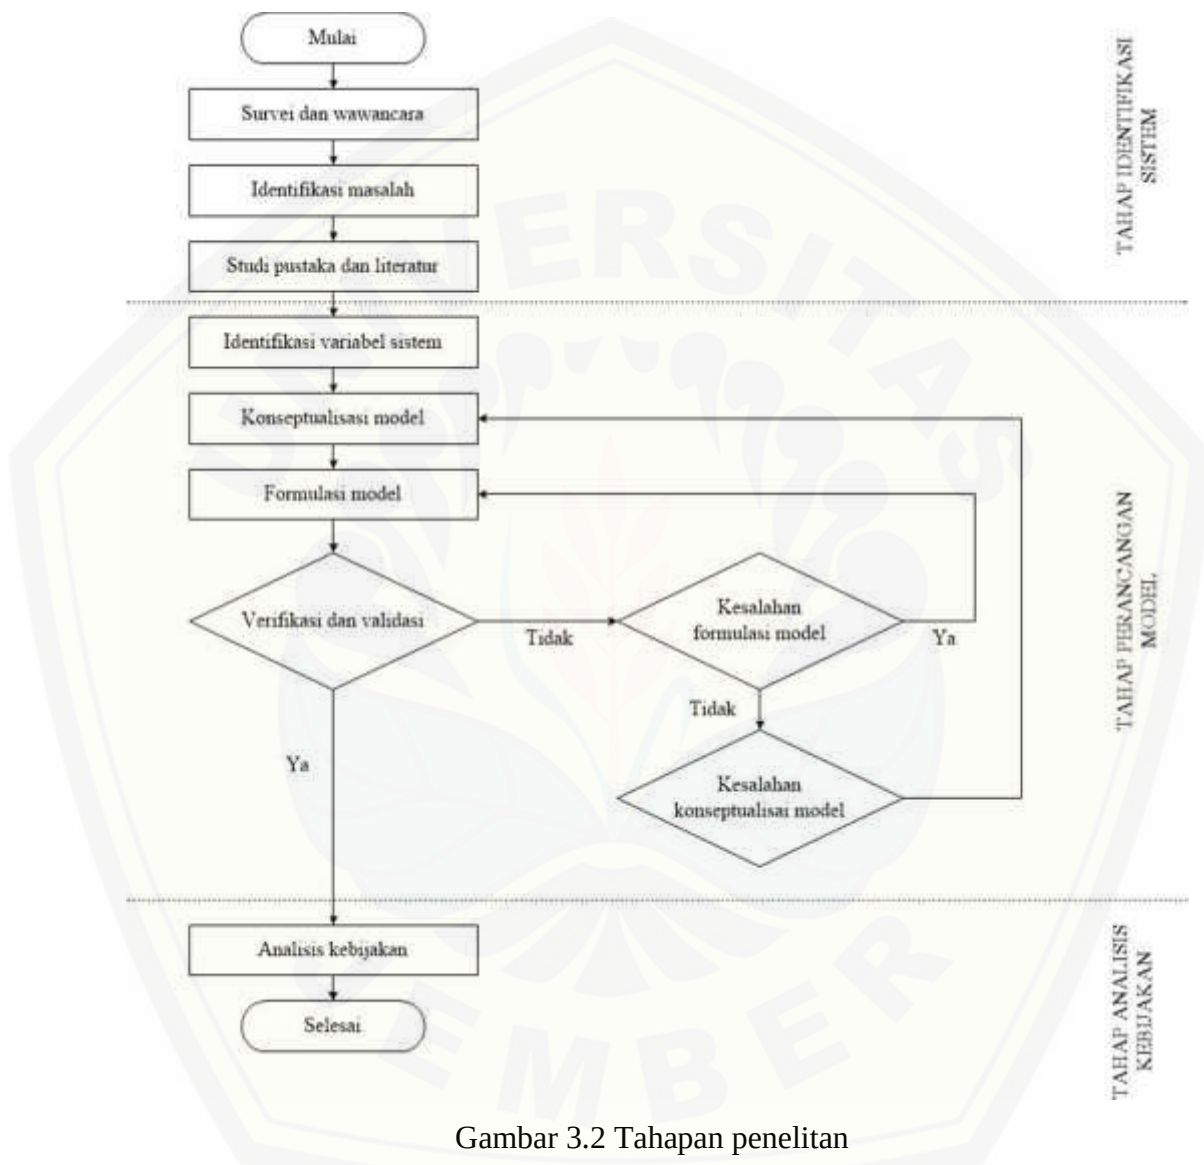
Mulai

Survei dan wawancara

Identifikasi masalah

Studi pustaka dan literatur

TAHAP IDENTIFIKASI SISTEM

Identifikasi variabel sistem

Konseptualisasi model

Formulasi model

Verifikasi dan validasi

Tidak

Kesalahan formulasi model

Ya

Tidak

Ya

Kesalahan konseptualisai model

TAHAP PERANCANGAN MODEL

Analisis kebijakan

Selesai

TAHAP ANALISIS KEBIJAKAN

Gambar 3.2 Tahapan penelitan